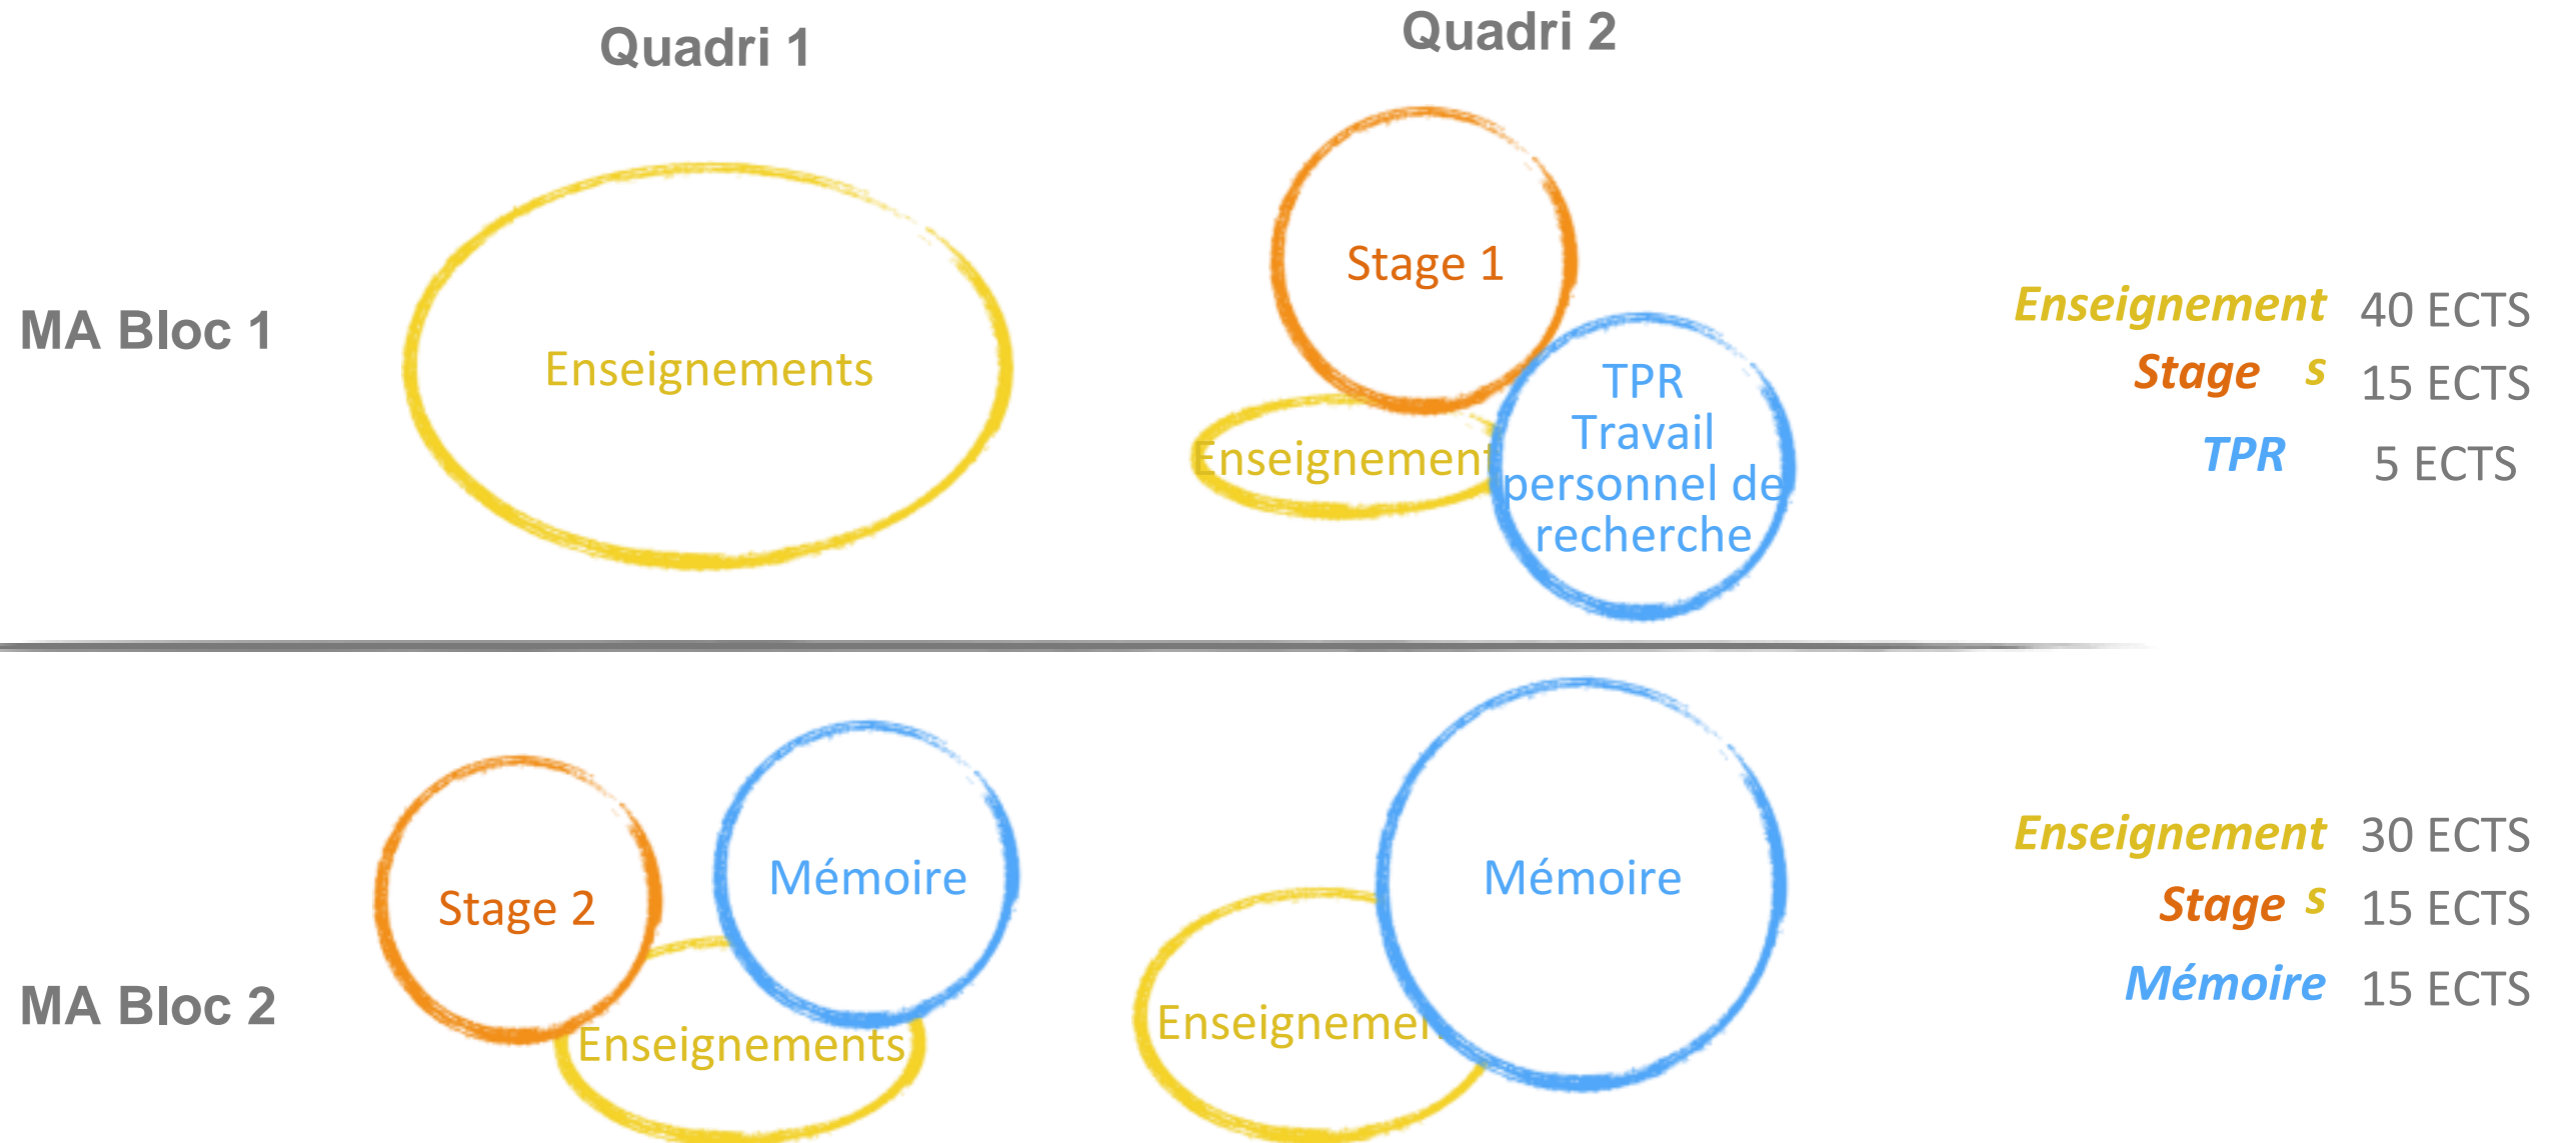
Quadri 1

Quadri 2

MA Bloc 1

Enseignements

Stage 1

Enseignement

TPR
Travail
personnel de
recherche

Enseignement 40 ECTS
Stage s 15 ECTS
TPR 5 ECTS

MA Bloc 2

Stage 2

Mémoire

Enseignements

Mémoire

Enseigneme

Enseignement 30 ECTS
Stage s 15 ECTS
Mémoire 15 ECTS